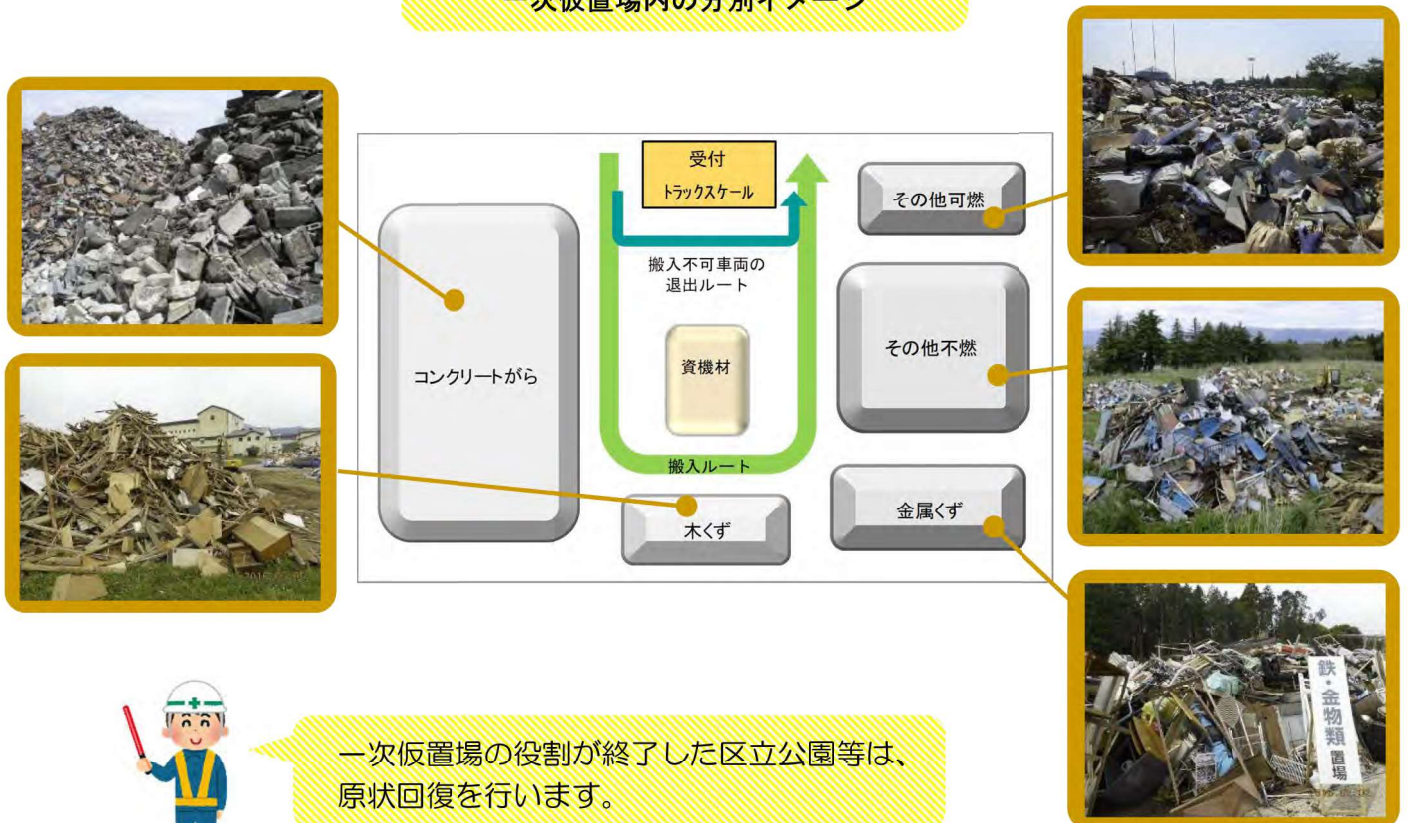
一次仮置場内の分別イメージ

受付
トラックスケール

搬入不可車両の
退出ルート

資機材

搬入ルート

コンクリートがら

その他可燃

その他不燃

金属くず

木くず

鉄・金物類 置場

一次仮置場の役割が終了した区立公園等は、原状回復を行います。